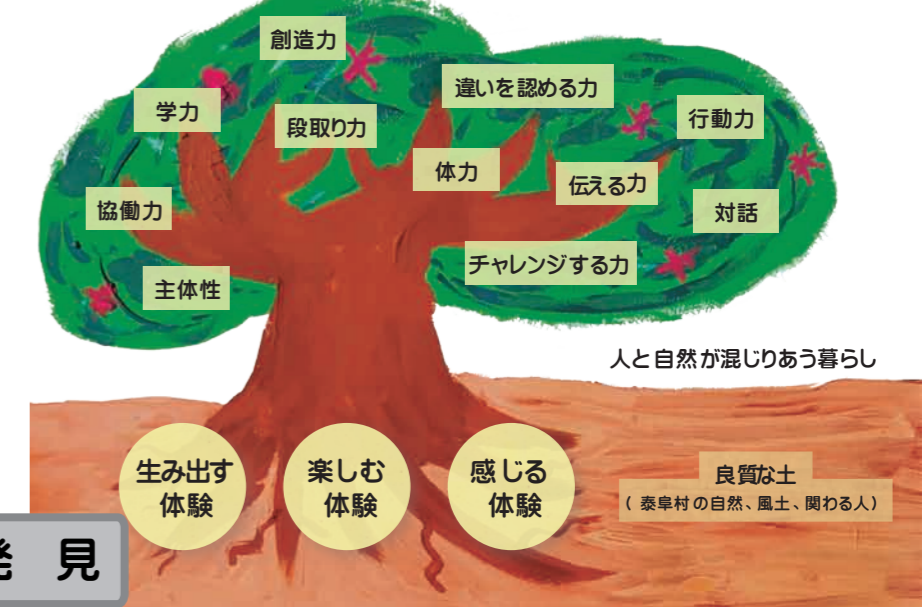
創造力

学力

違いを認める力

段取り力

行動力

体力

伝える力

協働力

対話

チャレンジする力

主体性

人と自然が混じりあう暮らし

生み出す体験

楽しむ体験

感じる体験

良質な土
（泰阜村の自然、風土、関わる人）

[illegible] 見